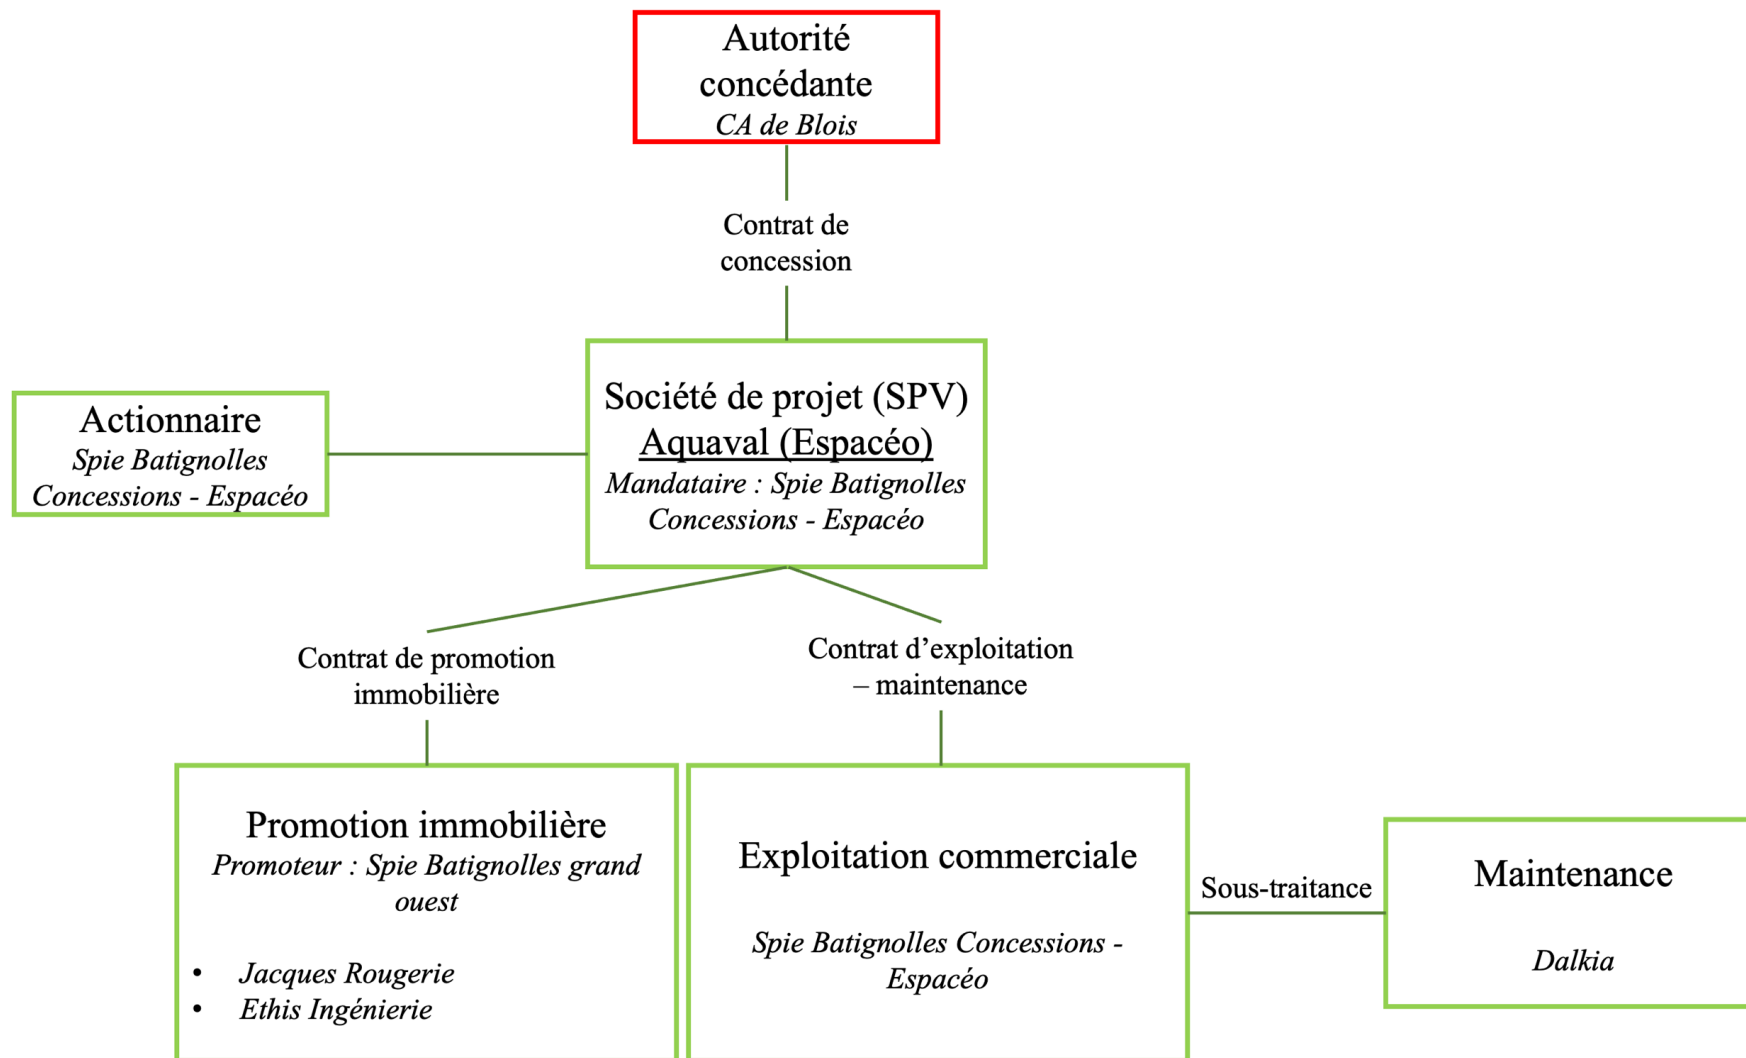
Autorité concédante
*CA de Blois*

Contrat de concession

Actionnaire
*Spie Batignolles Concessions - Espacéo*

Société de projet (SPV)
Aquaval (Espacéo)
*Mandataire : Spie Batignolles Concessions - Espacéo*

Contrat de promotion immobilière

Contrat d'exploitation – maintenance

Promotion immobilière
*Promoteur : Spie Batignolles grand ouest*

- *Jacques Rougerie*
- *Ethis Ingénierie*

Exploitation commerciale

*Spie Batignolles Concessions - Espacéo*

Sous-traitance

Maintenance

*Dalkia*